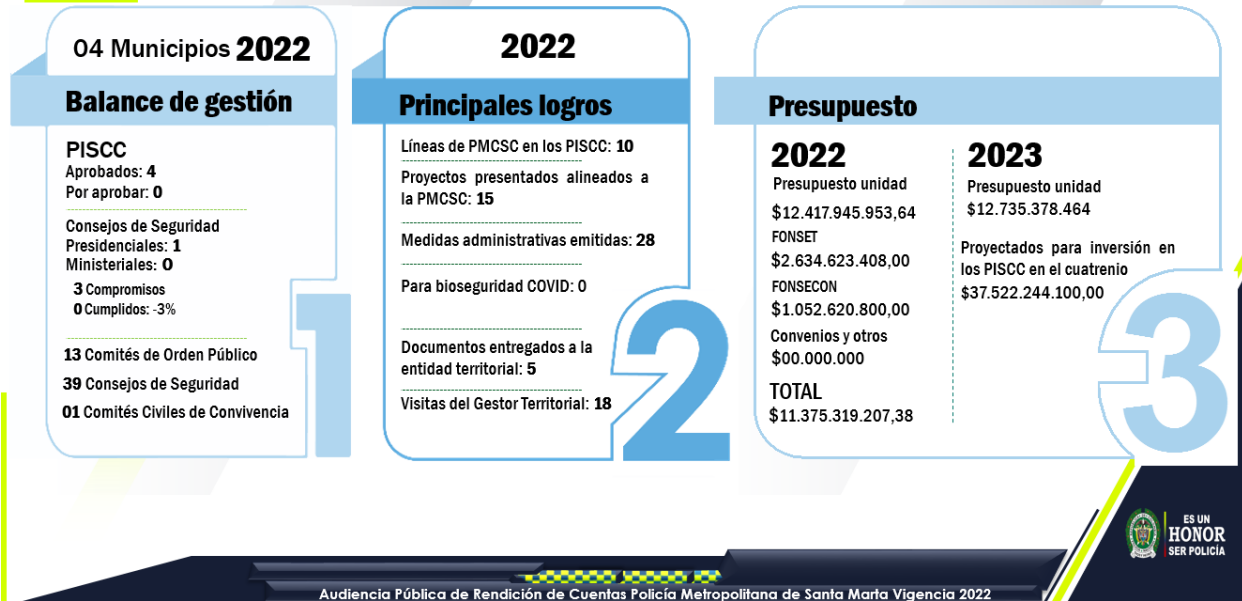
04 Municipios 2022

Balance de gestión

PISCC
Aprobados: 4
Por aprobar: 0

Consejos de Seguridad
Presidenciales: 1
Ministeriales: 0
3 Compromisos
0 Cumplidos: -3%

13 Comités de Orden Público
39 Consejos de Seguridad
01 Comités Civiles de Convivencia

1

2022

Principales logros

Líneas de PMCSC en los PISCC: 10

Proyectos presentados alineados a la PMCSC: 15

Medidas administrativas emitidas: 28

Para bioseguridad COVID: 0

Documentos entregados a la entidad territorial: 5

Visitas del Gestor Territorial: 18

2

Presupuesto

2022
Presupuesto unidad
$12.417.945.953,64
FONSET
$2.634.623.408,00
FONSECON
$1.052.620.800,00
Convenios y otros
$00.000.000
TOTAL
$11.375.319.207,38

2023
Presupuesto unidad
$12.735.378.464

Proyectados para inversión en los PISCC en el cuatrenio
$37.522.244.100,00

3

ES UN
HONOR
SER POLICÍA

Audiencia Pública de Rendición de Cuentas Policía Metropolitana de Santa Marta Vigencia 2022